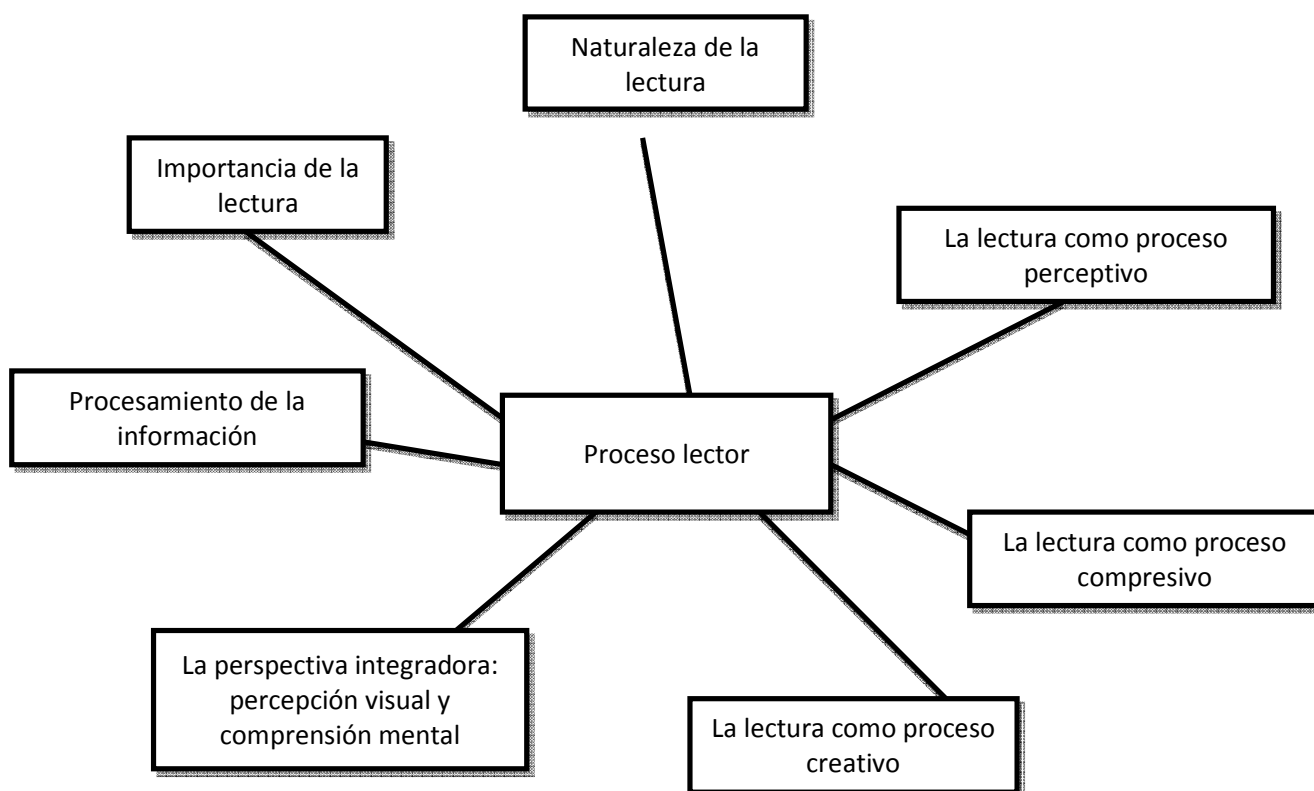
Naturaleza de la lectura

Importancia de la lectura

La lectura como proceso perceptivo

Procesamiento de la información

Proceso lector

La lectura como proceso compresivo

La perspectiva integradora: percepción visual y comprensión mental

La lectura como proceso creativo